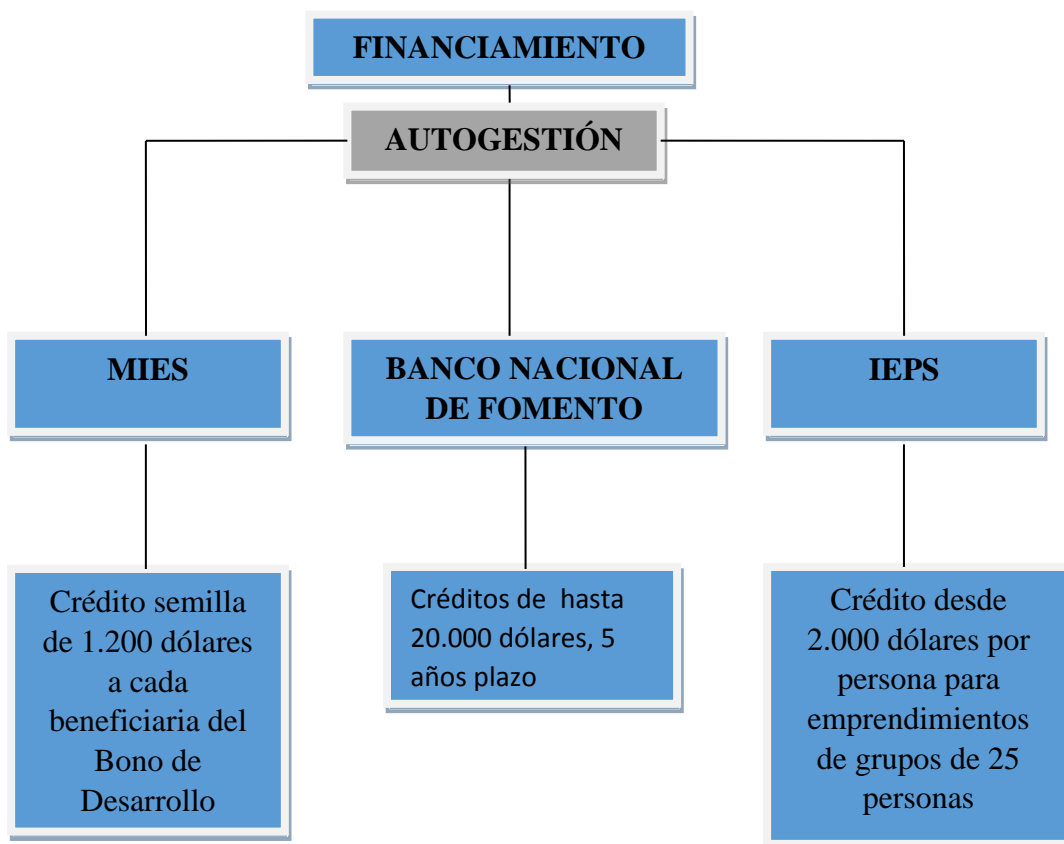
FINANCIAMIENTO

AUTOGESTIÓN

MIES

BANCO NACIONAL DE FOMENTO

IEPS

Crédito semilla de 1.200 dólares a cada beneficiaria del Bono de Desarrollo

Créditos de hasta 20.000 dólares, 5 años plazo

Crédito desde 2.000 dólares por persona para emprendimientos de grupos de 25 personas